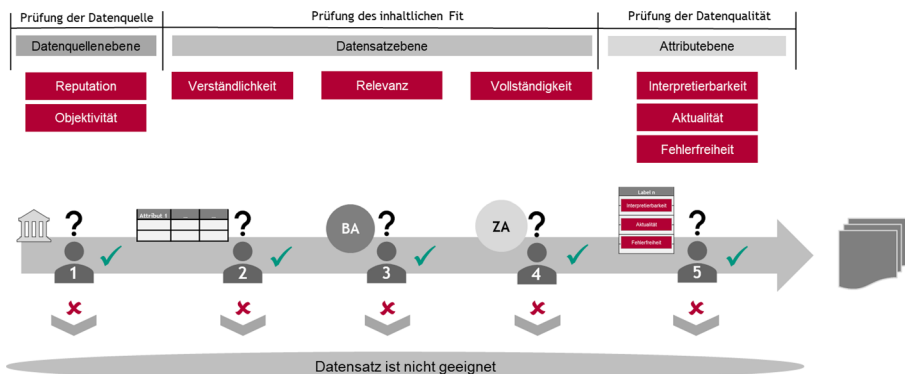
Prüfung der Datenquelle

Prüfung des inhaltlichen Fit

Prüfung der Datenqualität

Datenquellenebene

Datensatzebene

Attributebene

Reputation

Objektivität

Verständlichkeit

Relevanz

Vollständigkeit

Interpretierbarkeit

Aktualität

Fehlerfreiheit

Attribut 1 ... ...

BA

ZA

Label n

Interpretierbarkeit

Aktualität

Fehlerfreiheit

1

2

3

4

5

Datensatz ist nicht geeignet